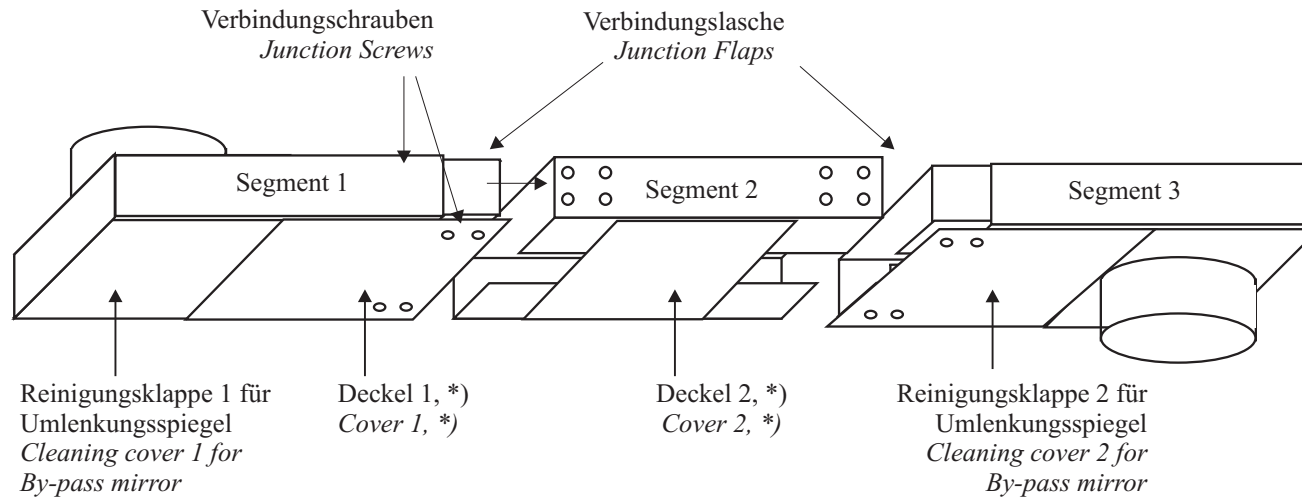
Verbindungschrauben
Junction Screws

Verbindungslasche
Junction Flaps

Segment 1

Segment 2

Segment 3

Reinigungsklappe 1 für Umlenkungsspiegel
Cleaning cover 1 for By-pass mirror

Deckel 1, *)
Cover 1, *)

Deckel 2, *)
Cover 2, *)

Reinigungsklappe 2 für Umlenkungsspiegel
Cleaning cover 2 for By-pass mirror